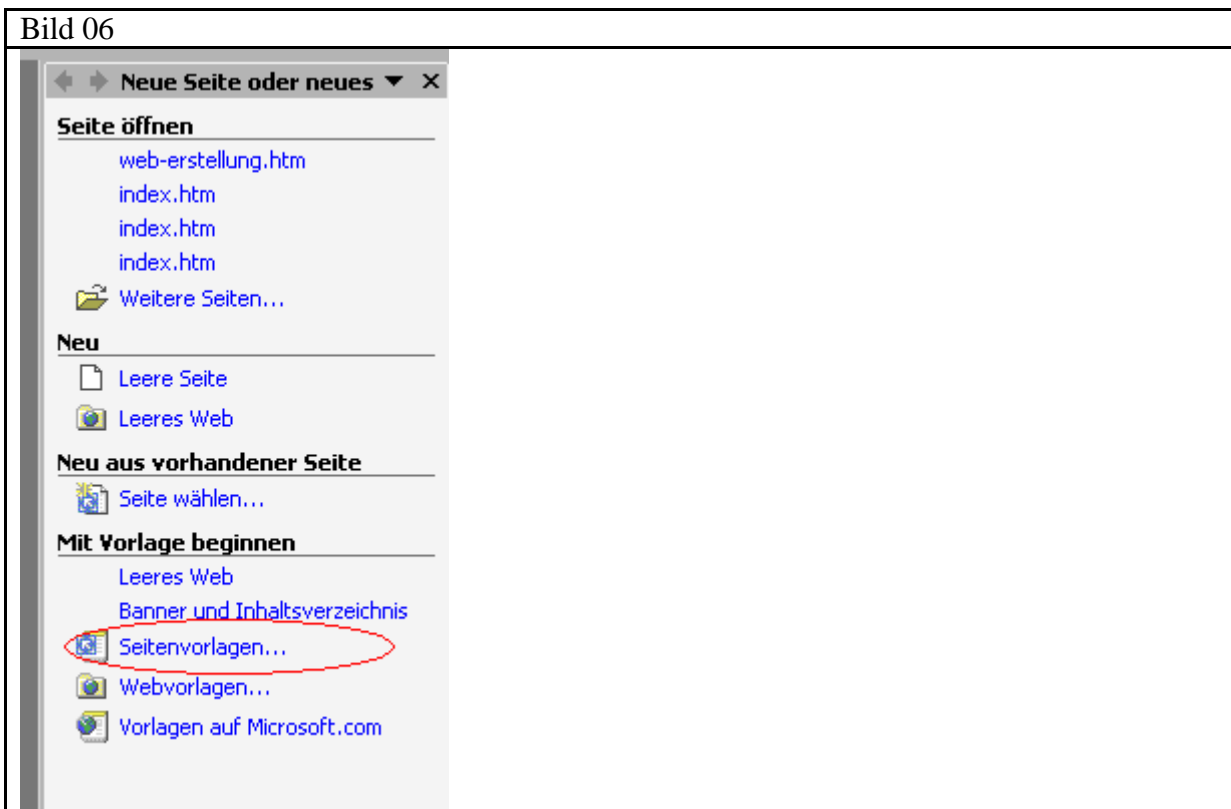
Bild 06

Neue Seite oder neues ▼ ×

Seite öffnen
web-erstellung.htm
index.htm
index.htm
index.htm
Weitere Seiten...

Neu
Leere Seite
Leeres Web

Neu aus vorhandener Seite
Seite wählen...

Mit Vorlage beginnen
Leeres Web
Banner und Inhaltsverzeichnis
Seitenvorlagen...
Webvorlagen...
Vorlagen auf Microsoft.com